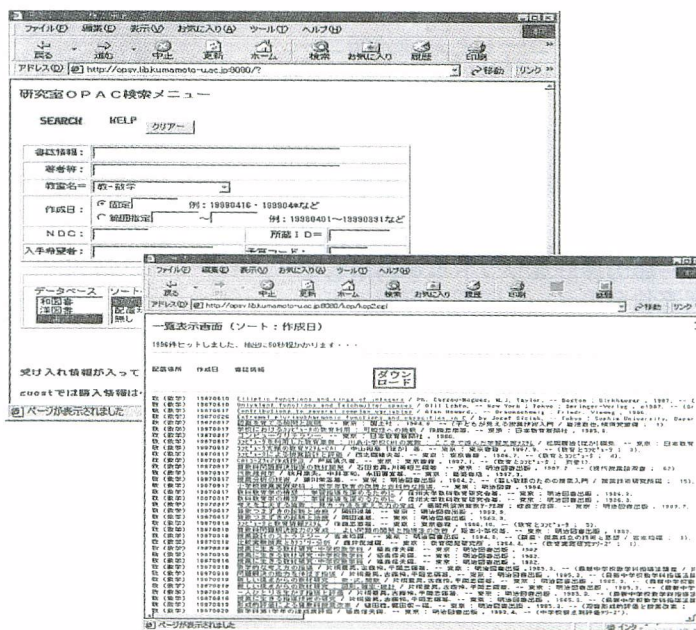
ファイル(F) 編集(E) 表示(V) お気に入り(A) ツール(T) ヘルプ(H)

戻る 進む 中止 更新 ホーム 検索 お気に入り 履歴 印刷

アドレス(D) http://opsv.lib.kumamoto-u.ac.jp:8000/? 移動 リンク

研究室ＯＰＡＣ検索メニュー

SEARCH HELP クリアー

書誌情報：

著者等：

教室名＝： 数・数学

作成日： 固定 例：19980416・199804など
範囲指定 ～ 例：19980401～19980831など

ＮＤＣ： 所蔵ＩＤ＝

入手希望者： 

データベース ソート
和図書
洋図書

受け入れ情報が入って

cuostでは購入情報は

ページが表示されました

ファイル(F) 編集(E) 表示(V) お気に入り(A) ツール(T) ヘルプ(H)

戻る 進む 中止 更新 ホーム 検索 お気に入り 履歴 印刷

アドレス(D) http://opsv.lib.kumamoto-u.ac.jp:8000/cgi/opac2.cgi 移動 リンク

一覧表示画面（ソート：作成日）

1996件ヒットしました。検出に60秒程かかります・・・

配置場所 作成日 書誌情報

ダウンロード

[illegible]

ページが表示されました

インター